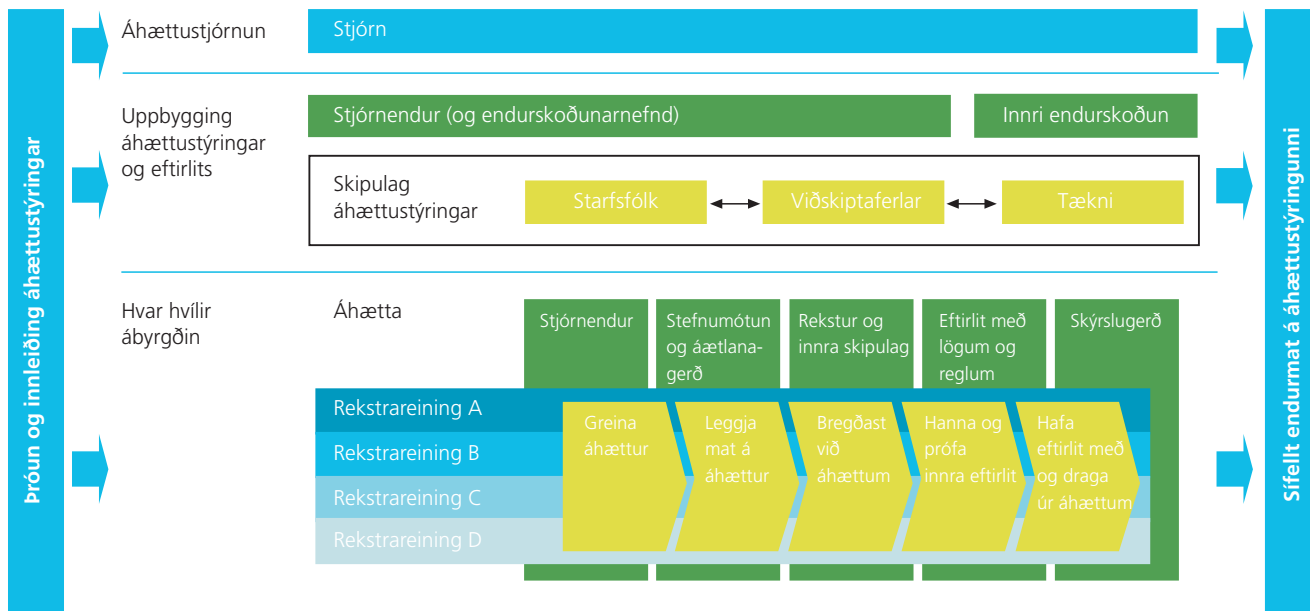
Þróun og innleiðing áhættustýringar

Áhættustjórnun

Stjórn

Uppbygging áhættustýringar og eftirlits

Stjórnendur (og endurskoðunarnefnd)

Innri endurskoðun

Skipulag áhættustýringar

Starfsfólk

Viðskiptaferlar

Tækni

Hvar hvílir ábyrgðin

Áhætta

Stjórnendur

Stefnumótun og áætlanagerð

Rekstur og innra skipulag

Eftirlit með lögum og reglum

Skýrslugerð

Rekstrareining A

Rekstrareining B

Rekstrareining C

Rekstrareining D

Greina áhættur

Leggja mat á áhættur

Bregðast við áhættum

Hanna og prófa innra eftirlit

Hafa eftirlit með og draga úr áhættum

Sífellt endurmat á áhættustýringunni